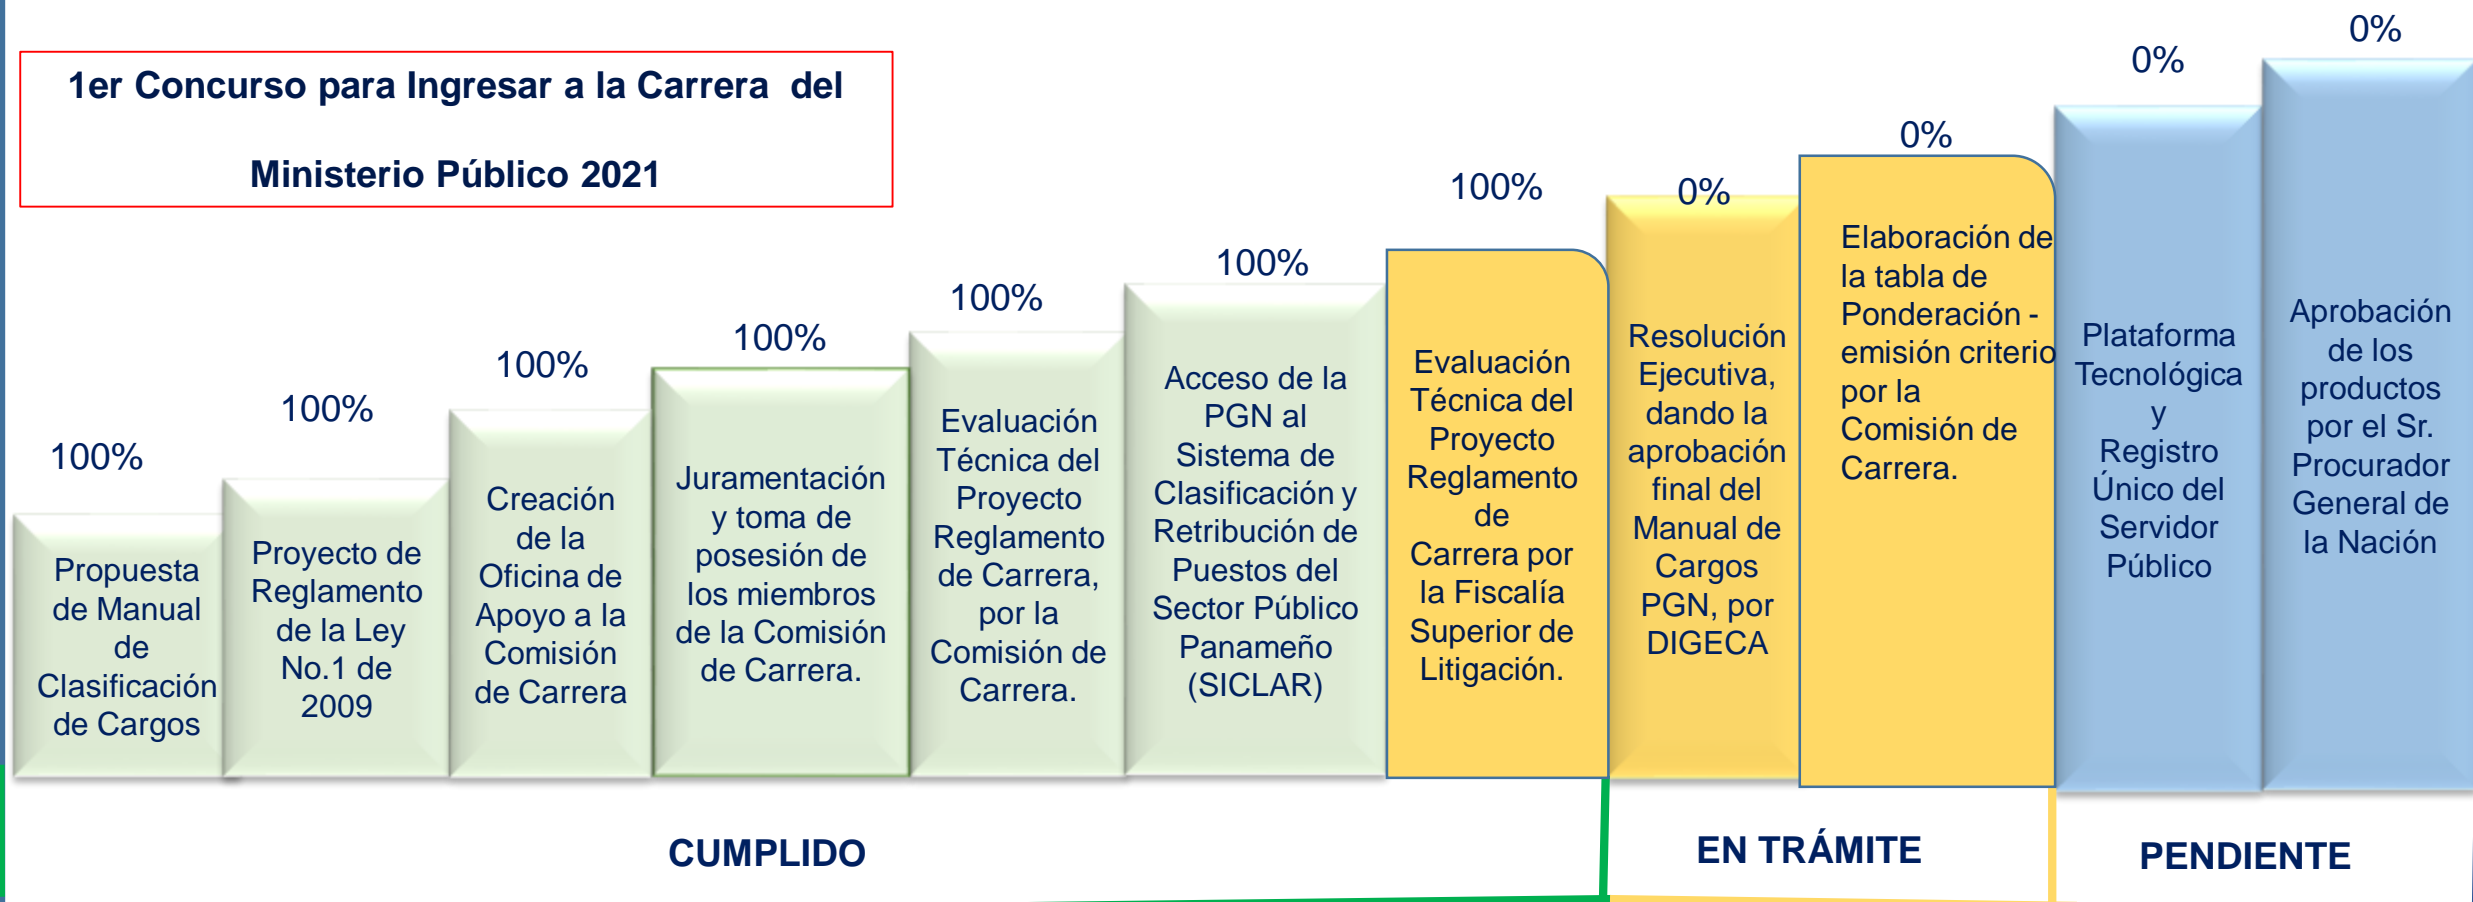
1er Concurso para Ingresar a la Carrera del

Ministerio Público 2021

100%

Propuesta de Manual de Clasificación de Cargos

100%

Proyecto de Reglamento de la Ley No.1 de 2009

100%

Creación de la Oficina de Apoyo a la Comisión de Carrera

100%

Juramentación y toma de posesión de los miembros de la Comisión de Carrera.

100%

Evaluación Técnica del Proyecto Reglamento de Carrera, por la Comisión de Carrera.

100%

Acceso de la PGN al Sistema de Clasificación y Retribución de Puestos del Sector Público Panameño (SICLAR)

100%

Evaluación Técnica del Proyecto Reglamento de Carrera por la Fiscalía Superior de Litigación.

0%

Resolución Ejecutiva, dando la aprobación final del Manual de Cargos PGN, por DIGECA

0%

Elaboración de la tabla de Ponderación - emisión criterio por la Comisión de Carrera.

0%

Plataforma Tecnológica y Registro Único del Servidor Público

0%

Aprobación de los productos por el Sr. Procurador General de la Nación

CUMPLIDO

EN TRÁMITE

PENDIENTE